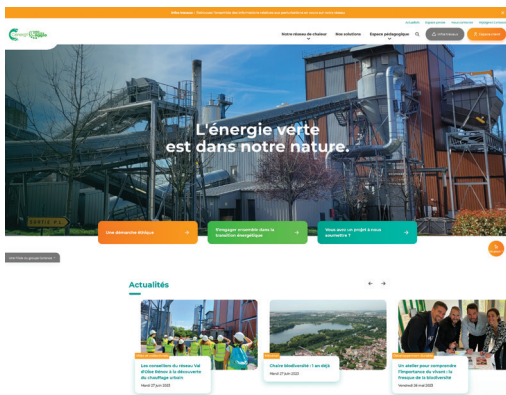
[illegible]

Actualités | Espace presse | Nous contacter | Engagés Contacts

Notre réseau de chaleur | Nos solutions | Espace pédagogique | Abonnés | Espace client

L'énergie verte est dans notre nature.

Une démarche éthique

S'engager ensemble dans la transition énergétique

Vous avez un projet à nous soumettre ?

Une filiale du groupe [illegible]

Actualités

Les conseillers du réseau Val d'Yerres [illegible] à la découverte du chauffage urbain
Mardi 27 juin 2023

Charte biodiversité : 1 an déjà
Mardi 27 juin 2023

Un atelier pour comprendre l'importance du vivant : la fresque de la biodiversité
Vendredi 26 mai 2023